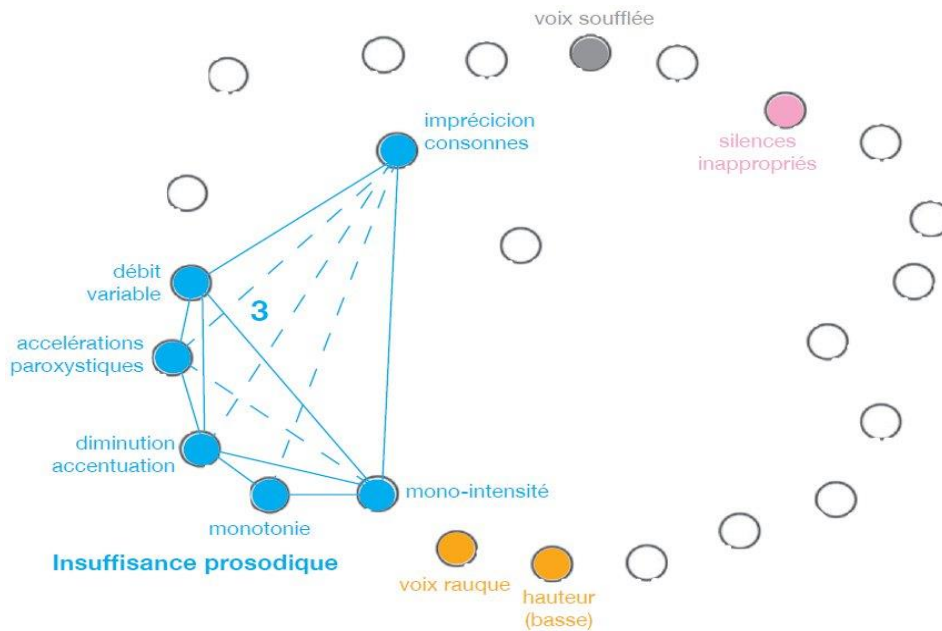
voix soufflée

imprécicion consonnes

silences inappropriés

débit variable

3

accelérations paroxystiques

diminution accentuation

monotonie

mono-intensité

Insuffisance prosodique

voix rauque

hauteur (basse)